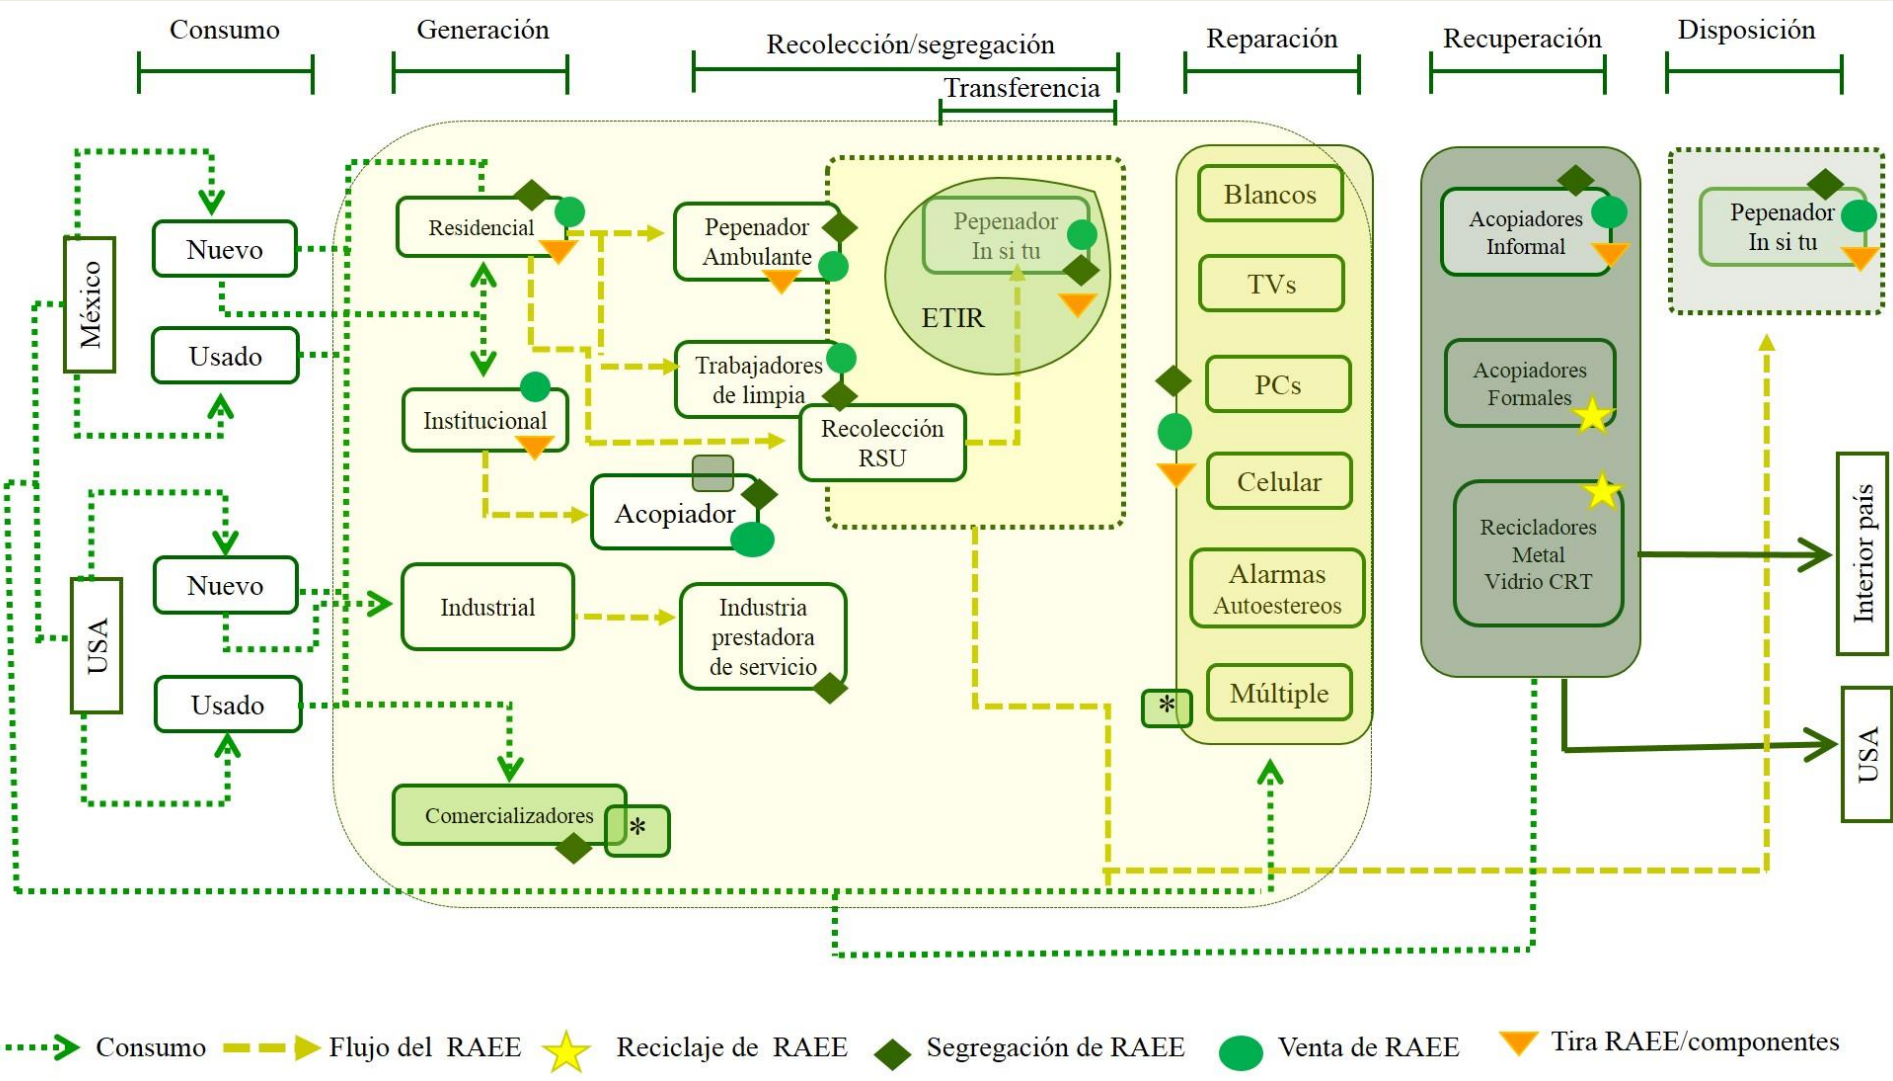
Consumo

Generación

Recolección/segregación

Transferencia

Reparación

Recuperación

Disposición

México

Nuevo

Usado

USA

Nuevo

Usado

Residencial

Institucional

Industrial

Comercializadores

*

Pepenador Ambulante

Trabajadores de limpia

Acopiador

Industria prestadora de servicio

Recolección RSU

Pepenador In si tu

ETIR

Blancos

TVs

PCs

Celular

Alarmas Autoestereos

Múltiple

*

Acopiadores Informal

Acopiadores Formales

Recicladores Metal Vidrio CRT

Pepenador In si tu

Interior país

USA

Consumo

Flujo del RAEE

Reciclaje de RAEE

Segregación de RAEE

Venta de RAEE

Tira RAEE/componentes